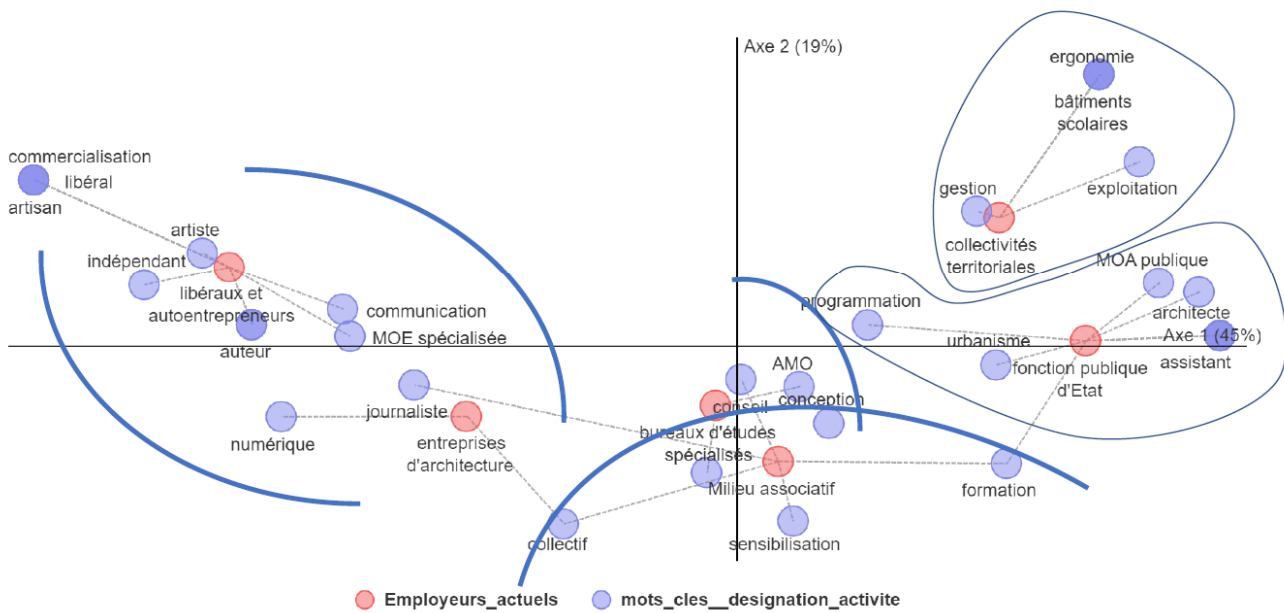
Axe 2 (19%)

ergonomie

bâtiments scolaires

exploitation

gestion

collectivités territoriales

MOA publique

architecte

Axe 1 (45%)

assistant

programmation

urbanisme

fonction publique d'Etat

commercialisation

libéral

artisan

artiste

indépendant

libéraux et autoentrepreneurs

communication

MOE spécialisée

auteur

AMO

conseil

conception

journaliste

numérique

entreprises d'architecture

bureaux d'études spécialisés

Milieu associatif

formation

collectif

sensibilisation

Employeurs_actuels

mots_cles__designation_activite